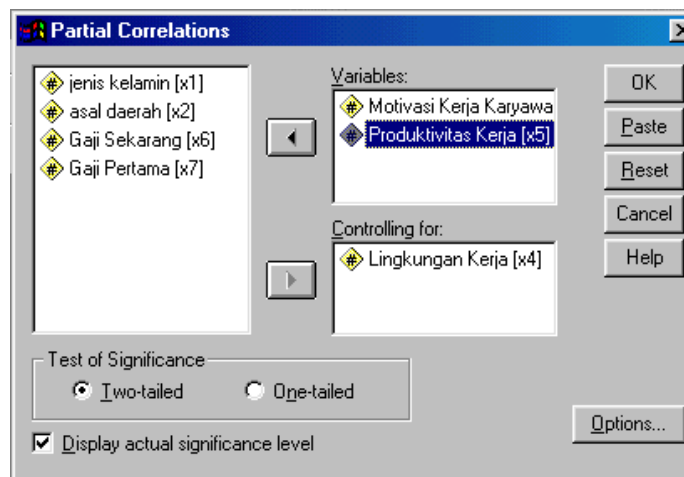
Partial Correlations

jenis kelamin [x1]
asal daerah [x2]
Gaji Sekarang [x6]
Gaji Pertama [x7]

Variables:
Motivasi Kerja Karyawa
Produktivitas Kerja [x5]

Controlling for:
Lingkungan Kerja [x4]

OK
Paste
Reset
Cancel
Help

Test of Significance
Two-tailed
One-tailed

Display actual significance level

Options...